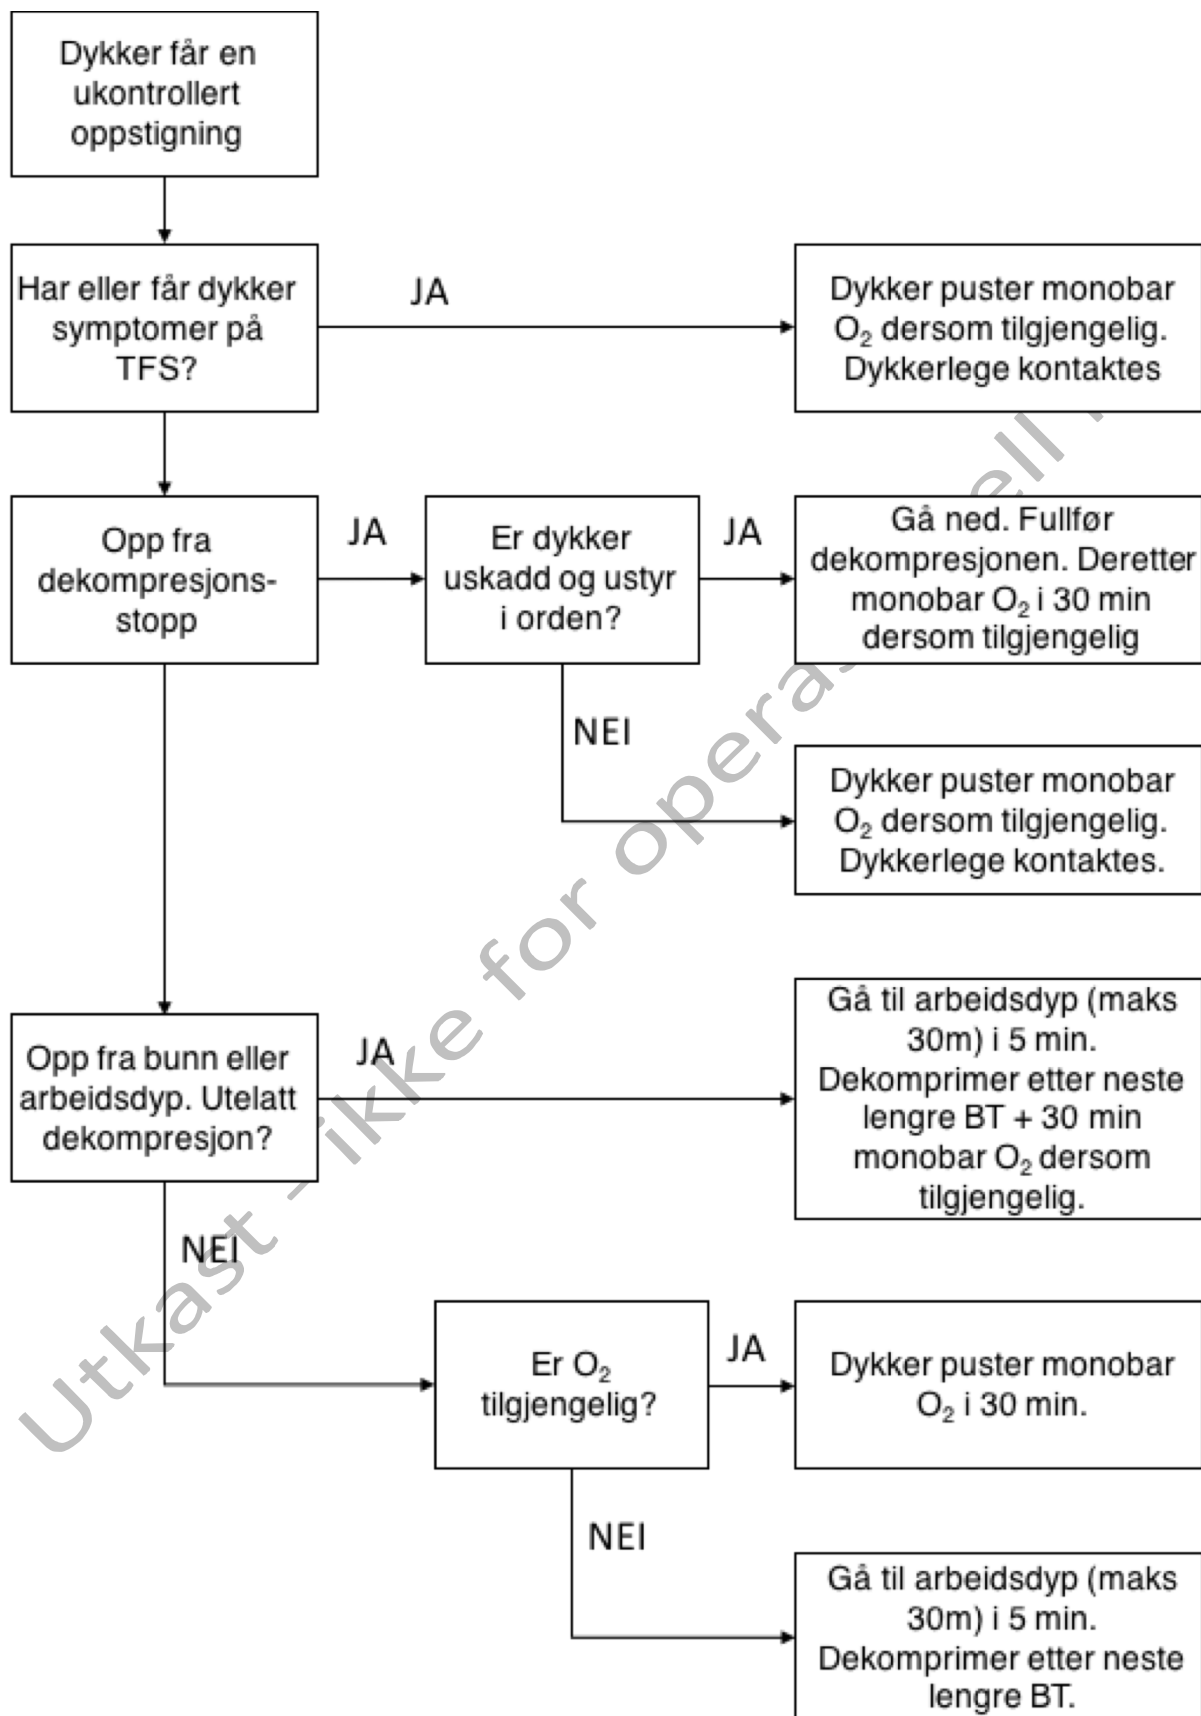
Dykker får en ukontrollert oppstigning

Har eller får dykker symptomer på TFS?

JA

Dykker puster monobar $O_2$ dersom tilgjengelig. Dykkerlege kontaktes

Opp fra dekompresjonsstopp

JA

Er dykker uskadd og ustyr i orden?

JA

Gå ned. Fullfør dekompresjonen. Deretter monobar $O_2$ i 30 min dersom tilgjengelig

NEI

Dykker puster monobar $O_2$ dersom tilgjengelig. Dykkerlege kontaktes.

Opp fra bunn eller arbeidsdyp. Utelatt dekompresjon?

JA

Gå til arbeidsdyp (maks 30m) i 5 min. Dekomprimer etter neste lengre BT + 30 min monobar $O_2$ dersom tilgjengelig.

NEI

Er $O_2$ tilgjengelig?

JA

Dykker puster monobar $O_2$ i 30 min.

NEI

Gå til arbeidsdyp (maks 30m) i 5 min. Dekomprimer etter neste lengre BT.

Utkast - ikke for operasjonell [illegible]